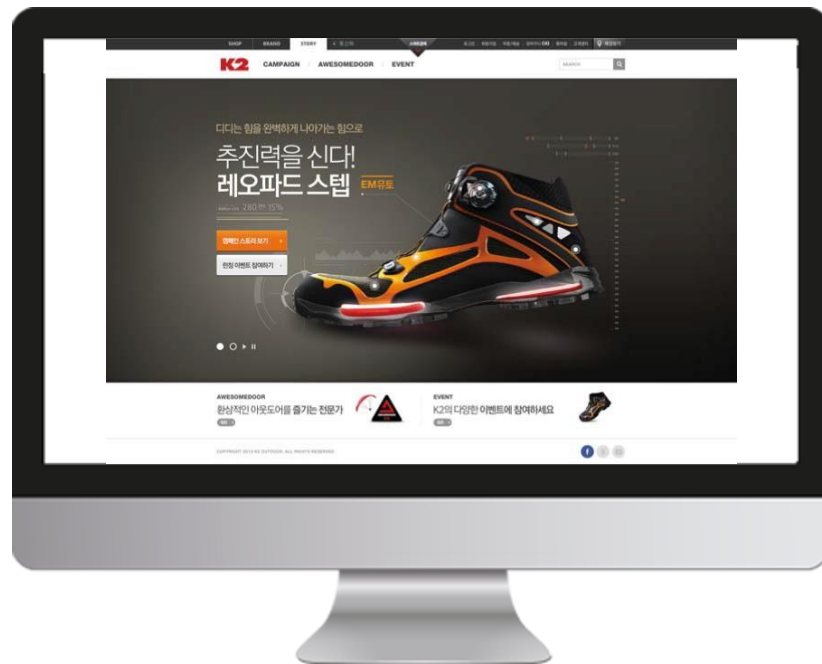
SHOP BRAND STORY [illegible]

K2 CAMPAIGN AWESOMEDOOR EVENT

SEARCH

디디는 힘을 완벽하게 나아가는 힘으로

추진력을 신다!
레오파드 스텝 EM듀토

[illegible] 280 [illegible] 15%

캠페인 스토리 보기

런칭 이벤트 참여하기

AWESOMEDOOR
환상적인 아웃도어를 즐기는 전문가

EVENT
K2의 다양한 이벤트에 참여하세요

COPYRIGHT 2013 K2 OUTDOOR. ALL RIGHTS RESERVED.